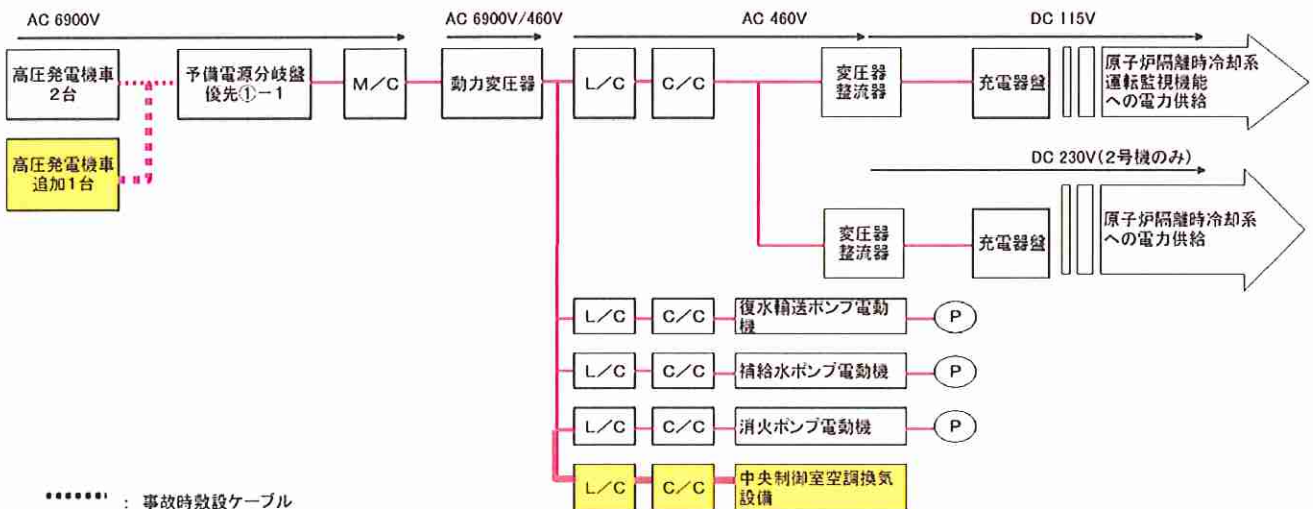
AC 6900V

AC 6900V/460V

AC 460V

DC 115V

高圧発電機車 2台

予備電源分岐盤 優先①－1

M／C

動力変圧器

L／C

C／C

変圧器 整流器

充電器盤

原子炉隔離時冷却系 運転監視機能への電力供給

高圧発電機車 追加1台

DC 230V（2号機のみ）

変圧器 整流器

充電器盤

原子炉隔離時冷却系への電力供給

L／C

C／C

復水輸送ポンプ電動機

P

L／C

C／C

補給水ポンプ電動機

P

L／C

C／C

消火ポンプ電動機

P

L／C

C／C

中央制御室空調換気設備

：事故時敷設ケーブル